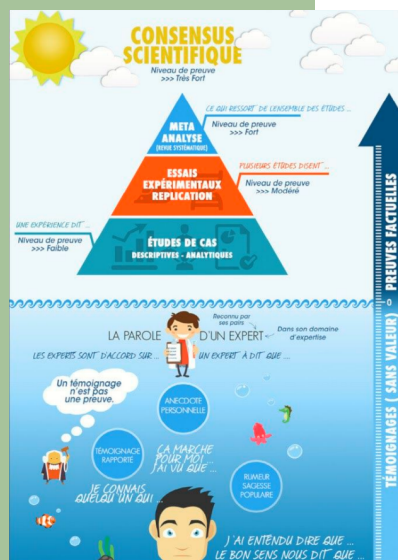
CONSENSUS SCIENTIFIQUE

Niveau de preuve
>>> Très Fort

CE QUI RESSORT DE L'ENSEMBLE DES ÉTUDES ...

META ANALYSE
(REVUE SYSTÉMATIQUE)

Niveau de preuve
>>> Fort

PLUSIEURS ÉTUDES DISENT ...

ESSAIS EXPÉRIMENTAUX REPLICATION

Niveau de preuve
>>> Modéré

UNE EXPÉRIENCE DIT ...

Niveau de preuve
>>> Faible

ÉTUDES DE CAS
DESCRIPTIVES - ANALYTIQUES

PREUVES FACTUELLES

Reconnu par ses pairs

Dans son domaine d'expertise

LA PAROLE D'UN EXPERT

LES EXPERTS SONT D'ACCORD SUR ...

UN EXPERT A DIT QUE ...

Un témoignage n'est pas une preuve.

ANECDOTE PERSONNELLE

TÉMOIGNAGE RAPPORTÉ

ÇA MARCHE POUR MOI
J'AI VU QUE ...

JE CONNAIS QUELQU'UN QUI ...

RUMEUR SAGESSE POPULAIRE

J'AI ENTENDU DIRE QUE ...
LE BON SENS NOUS DIT QUE ...

TÉMOIGNAGES ( SANS VALEUR )